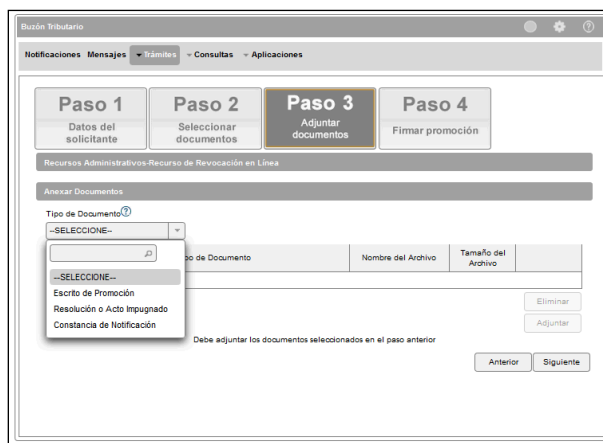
Buzón Tributario

Notificaciones Mensajes Trámites Consultas Aplicaciones

Paso 1
Datos del solicitante

Paso 2
Seleccionar documentos

Paso 3
Adjuntar documentos

Paso 4
Firmar promoción

Recursos Administrativos-Recurso de Revocación en Línea

Anexar Documentos

Tipo de Documento

--SELECCIONE--

--SELECCIONE--
Escrito de Promoción
Resolución o Acto Impugnado
Constancia de Notificación

| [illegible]po de Documento | Nombre del Archivo | Tamaño del Archivo | |
|---|---|---|---|

Eliminar

Adjuntar

Debe adjuntar los documentos seleccionados en el paso anterior

Anterior Siguiente